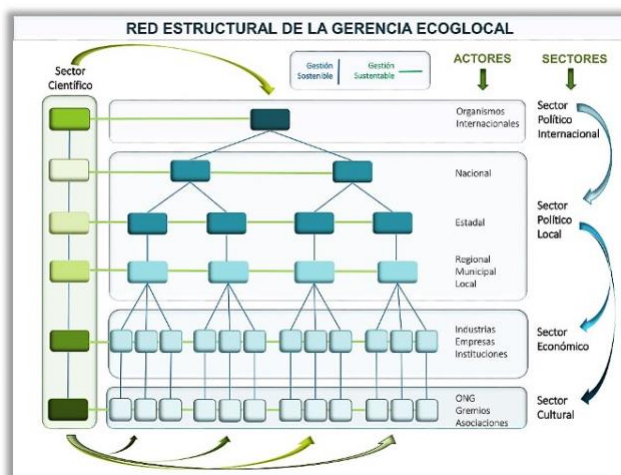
RED ESTRUCTURAL DE LA GERENCIA ECOGLOCAL

Sector Científico

Gestión Sostenible

Gestión Sustentable

ACTORES

SECTORES

Organismos Internacionales

Sector Político Internacional

Nacional

Estadal

Sector Político Local

Regional Municipal Local

Industrias Empresas Instituciones

Sector Económico

ONG Gremios Asociaciones

Sector Cultural